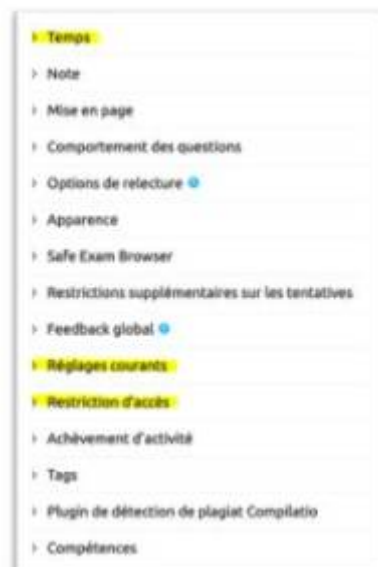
› Temps
› Note
› Mise en page
› Comportement des questions
› Options de relecture
› Apparence
› Safe Exam Browser
› Restrictions supplémentaires sur les tentatives
› Feedback global
› Réglages courants
› Restriction d'accès
› Achèvement d'activité
› Tags
› Plugin de détection de plagiat Compilatio
› Compétences